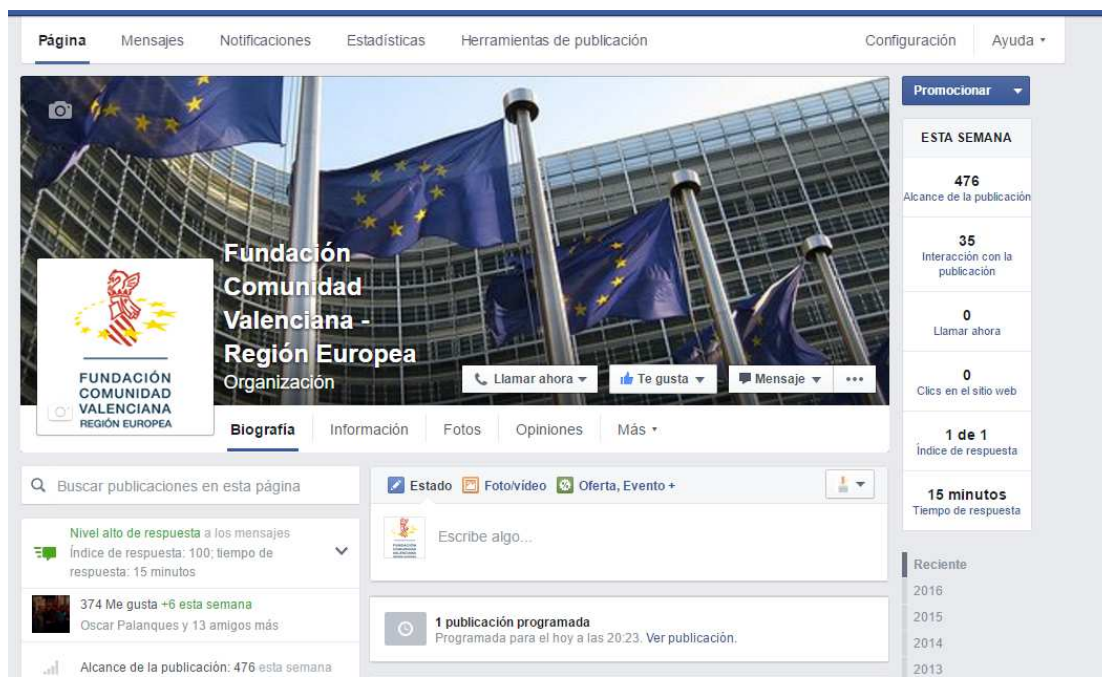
Página Mensajes Notificaciones Estadísticas Herramientas de publicación Configuración Ayuda ▾

Fundación Comunidad Valenciana - Región Europea
Organización

FUNDACIÓN COMUNIDAD VALENCIANA REGIÓN EUROPEA

Llamar ahora ▾ Te gusta ▾ Mensaje ▾ •••

Biografía Información Fotos Opiniones Más ▾

Promocionar

ESTA SEMANA

476
Alcance de la publicación

35
Interacción con la publicación

0
Llamar ahora

0
Clics en el sitio web

1 de 1
Índice de respuesta

15 minutos
Tiempo de respuesta

Buscar publicaciones en esta página

Nivel alto de respuesta a los mensajes
Índice de respuesta: 100; tiempo de respuesta: 15 minutos

374 Me gusta +6 esta semana
Oscar Palanques y 13 amigos más

Alcance de la publicación: 476 esta semana

Estado Foto/vídeo Oferta, Evento +

Escribe algo...

1 publicación programada
Programada para el hoy a las 20:23. Ver publicación.

Reciente
2016
2015
2014
2013